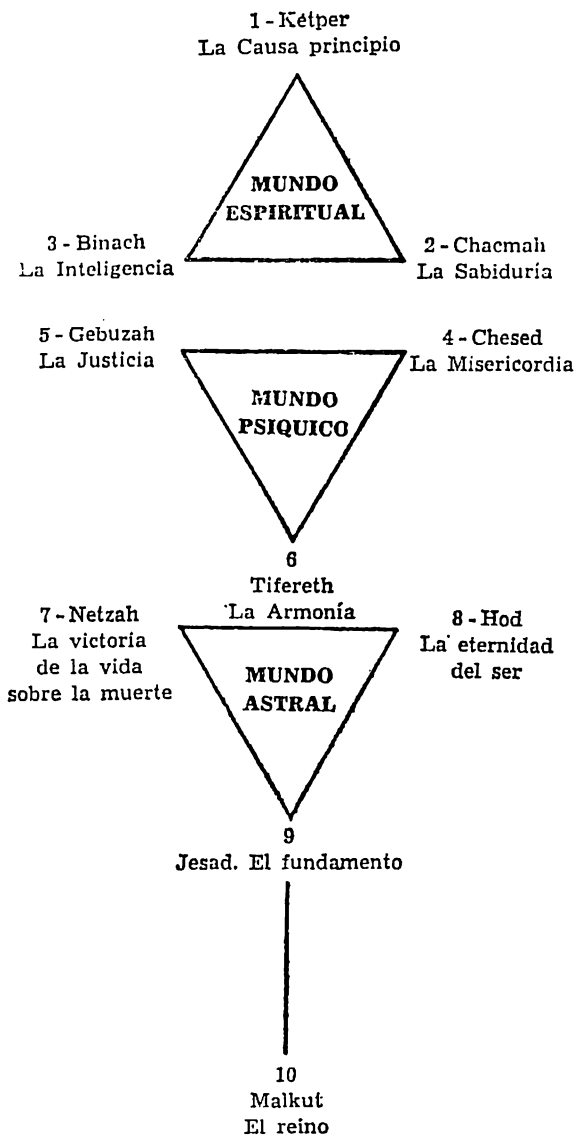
1 - Kétper
La Causa principio

MUNDO
ESPIRITUAL

3 - Binach
La Inteligencia

2 - Chacmah
La Sabiduría

5 - Gebuzah
La Justicia

4 - Chesed
La Misericordia

MUNDO
PSIQUICO

6
Tifereth
La Armonía

7 - Netzah
La victoria de la vida sobre la muerte

8 - Hod
La eternidad del ser

MUNDO
ASTRAL

9
Jesad. El fundamento

10
Malkut
El reino